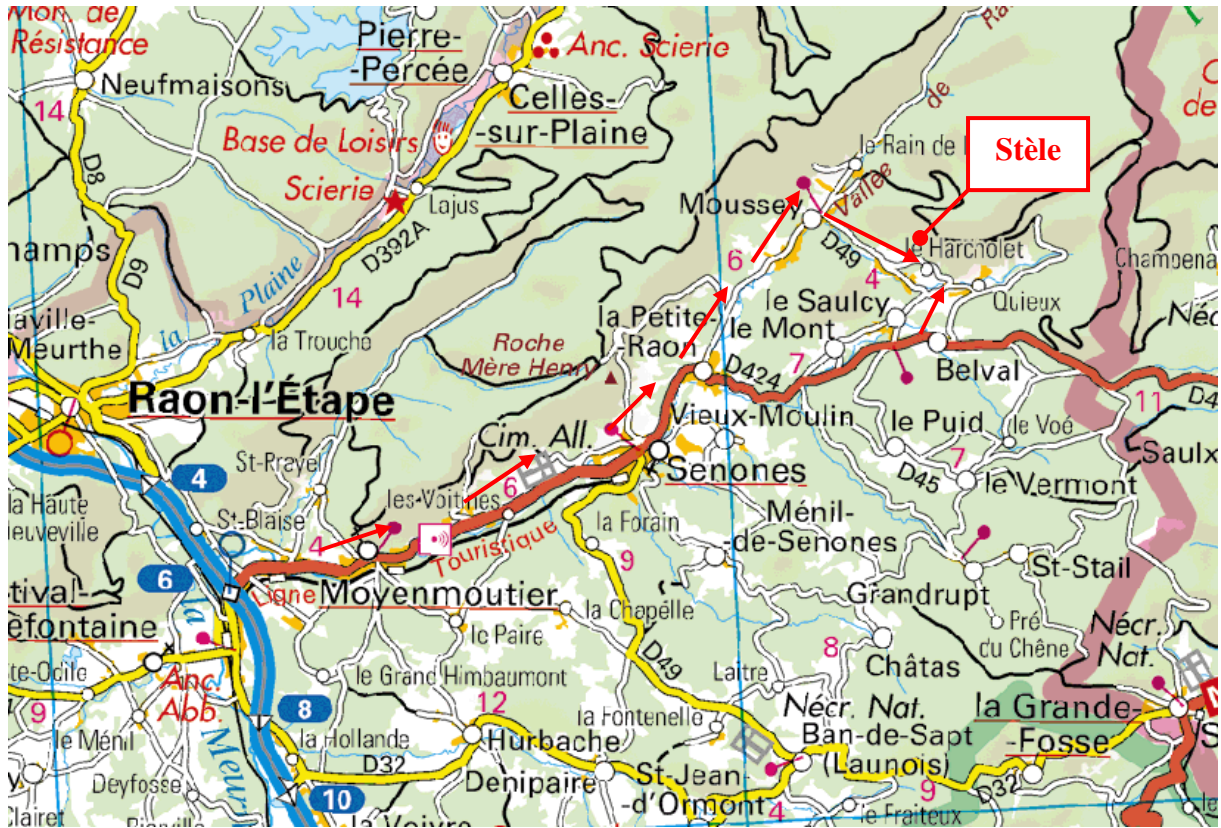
Mon. de Résistance
Pierre-Percée
Anc. Scierie
Neufmaisons
Celles-sur-Plaine
14
Base de Loisirs
Scierie
Lajus
D8
D9
D392A
champs
Plaine
14
la
aville-Meurthe
la Trouche
Roche Mère Henry
Raon-l'Étape
Mousseý
le Rain de
Stèle
Vallée de
D49
le Harcholet
Champena
6
4
Quieux
le Saulcy
la Petite-Raon
le Mont
Néc
D424
7
Belval
Vieux-Moulin
11
Cim. All.
le Puid
le Voé
Saulx
St-Prayel
Senones
4
7
D45
le Vermont
la Haute
leuveville
les Voivres
6
St-Blaise
Touristique
la Forain
Ménil-de-Senones
4
9
6
Ligne
Moyenmoutier
St-Stail
tival-éfontaine
la Chapelle
Grandrupt
Pré du Chêne
Nécr. Nat.
le Paire
D49
8
te-Odile
Anc. Abb.
le Grand Himbaumont
Laitre
Châtas
12
9
8
la Fontenelle
Nécr. Nat.
la Grande-Fosse
le Ménil
la Meurthe
la Hollande
Hurbache
Ban-de-Sapt (Launois)
D32
Deyfosse
Denipaire
St-Jean-d'Ormont
9
D32
10
4
le Fraiteux
Clairet
La Voivre